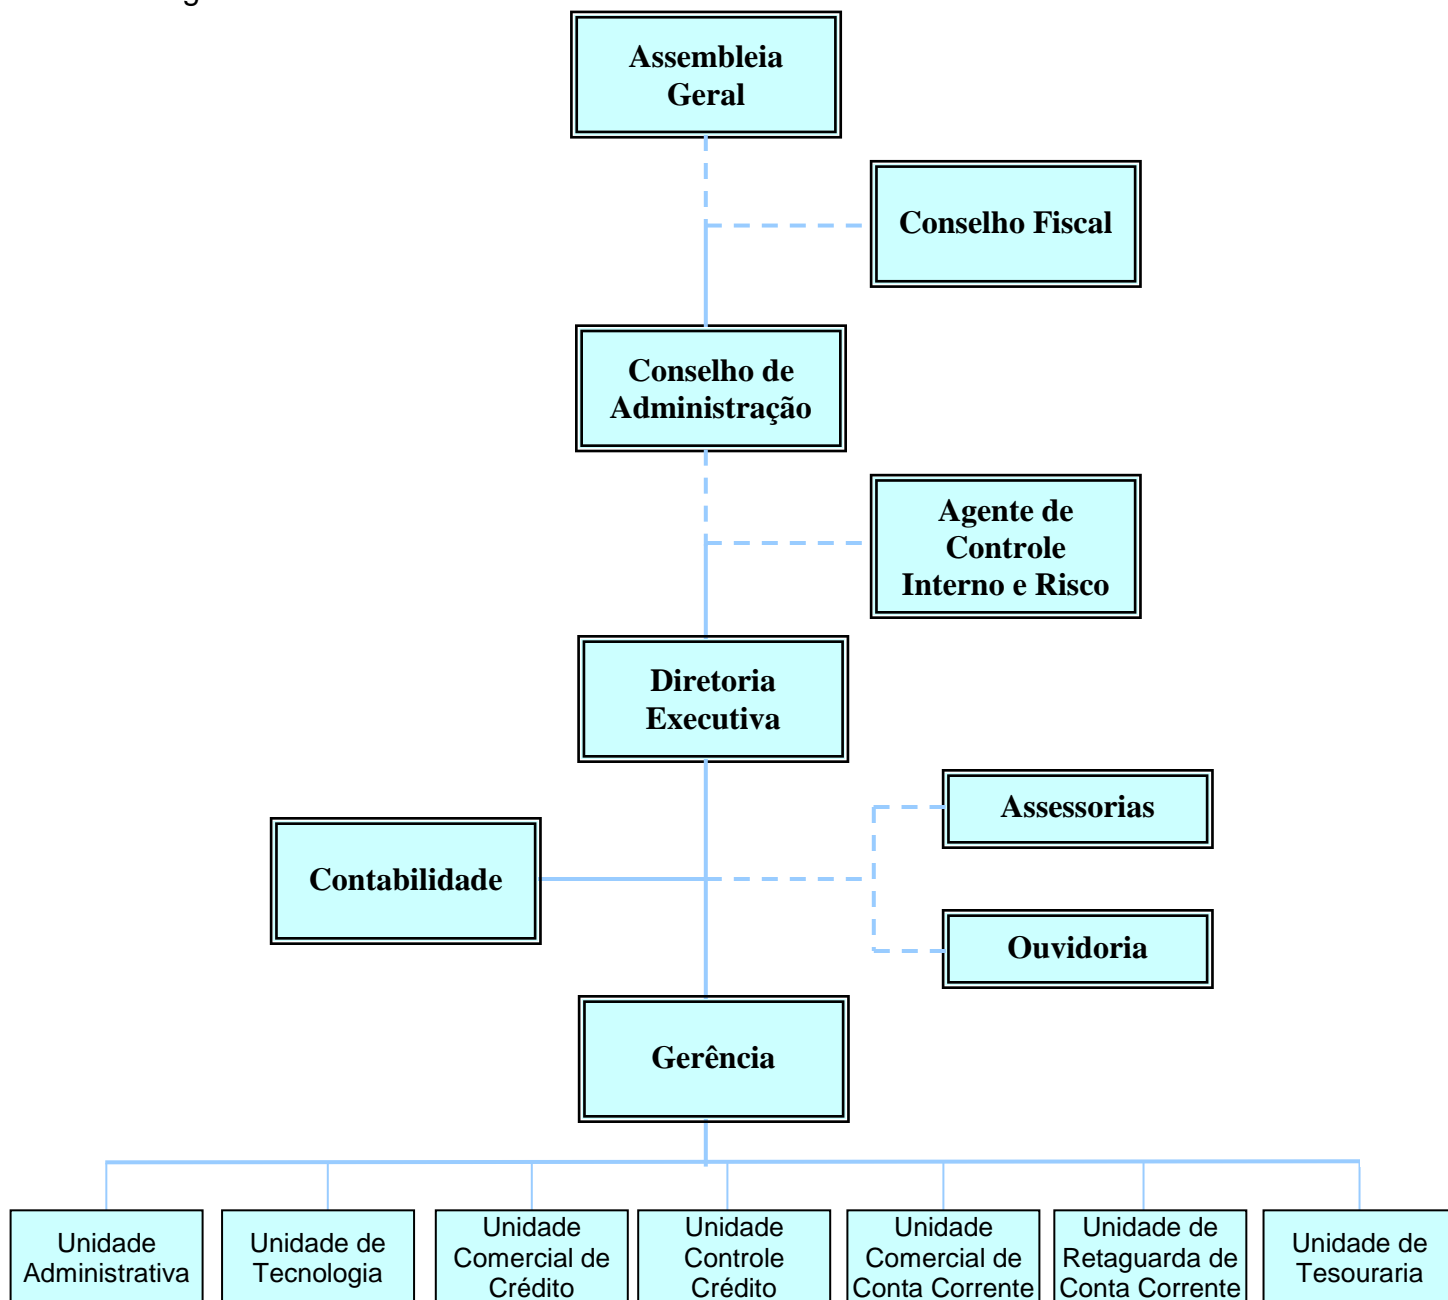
Assembleia Geral

Conselho Fiscal

Conselho de Administração

Agente de Controle Interno e Risco

Diretoria Executiva

Assessorias

Contabilidade

Ouvidoria

Gerência

Unidade Administrativa

Unidade de Tecnologia

Unidade Comercial de Crédito

Unidade Controle Crédito

Unidade Comercial de Conta Corrente

Unidade de Retaguarda de Conta Corrente

Unidade de Tesouraria